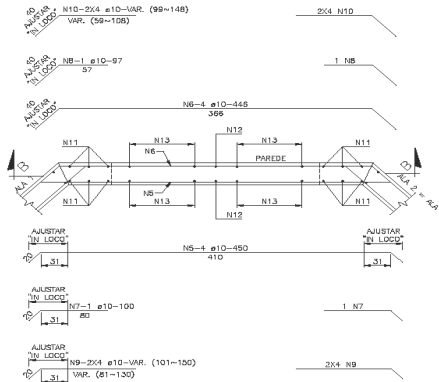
40 AJUSTAR "IN LOCO"
N10-2X4 ø10-VAR. (99~148)
VAR. (59~108)
2X4 N10

40 AJUSTAR "IN LOCO"
N8-1 ø10-97
57
1 N8

40 AJUSTAR "IN LOCO"
N6-4 ø10-446
366

N11
N13
N12
N13
N11
N6
PAREDE
N5
N11
N13
N13
N11
N12
B
B
ALA 1
ALA 2 = ALA

AJUSTAR "IN LOCO"
AJUSTAR "IN LOCO"
N5-4 ø10-450
410
20
31
31
20

AJUSTAR "IN LOCO"
N7-1 ø10-100
80
20
31
1 N7

AJUSTAR "IN LOCO"
N9-2X4 ø10-VAR. (101~150)
VAR. (81~130)
20
31
2X4 N9